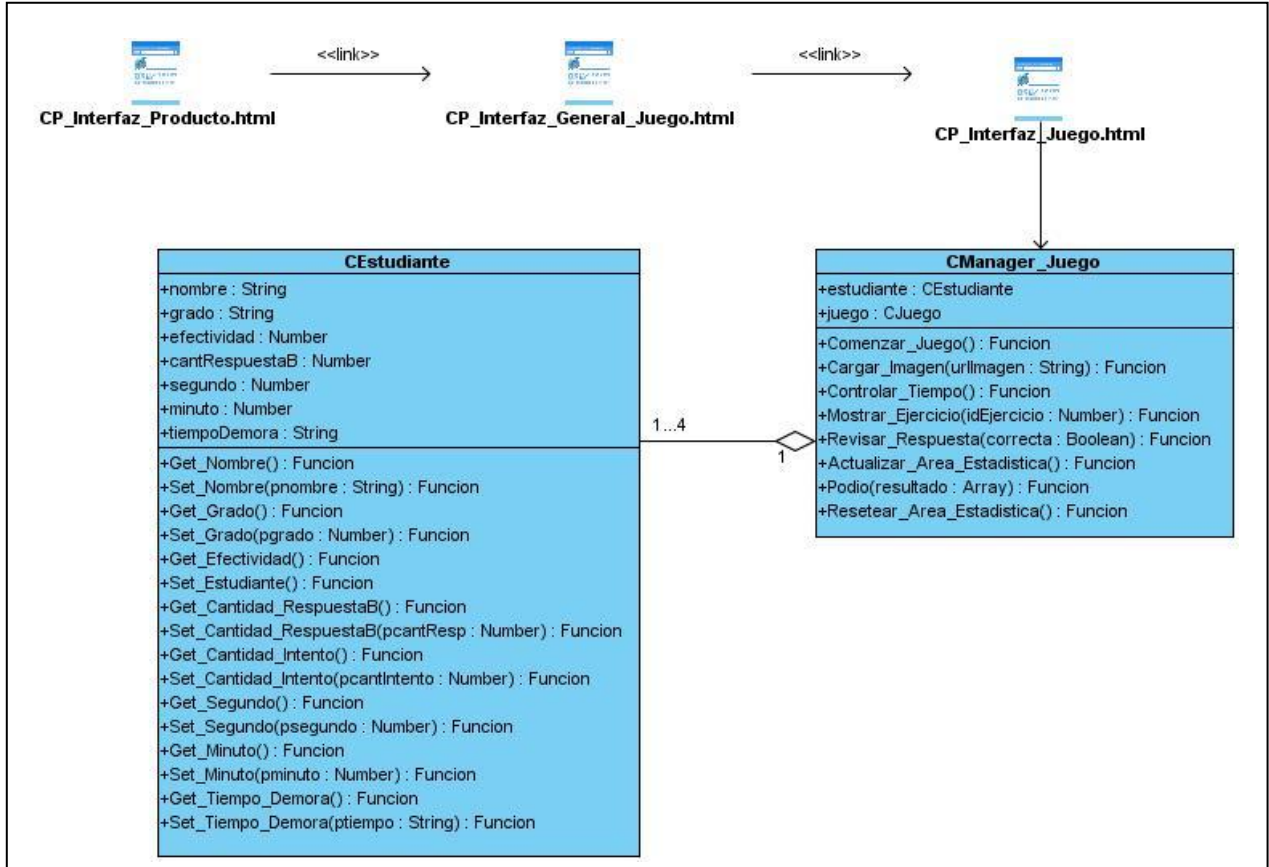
CP_Interfaz_Producto.html

<<link>>

CP_Interfaz_General_Juego.html

<<link>>

CP_Interfaz_Juego.html

CEstudiante

+nombre : String
+grado : String
+efectividad : Number
+cantRespuestaB : Number
+segundo : Number
+minuto : Number
+tiempoDemora : String

+Get_Nombre() : Funcion
+Set_Nombre(pnombre : String) : Funcion
+Get_Grado() : Funcion
+Set_Grado(pgrado : Number) : Funcion
+Get_Efectividad() : Funcion
+Set_Estudiante() : Funcion
+Get_Cantidad_RespuestaB() : Funcion
+Set_Cantidad_RespuestaB(pcantResp : Number) : Funcion
+Get_Cantidad_Intento() : Funcion
+Set_Cantidad_Intento(pcantIntento : Number) : Funcion
+Get_Segundo() : Funcion
+Set_Segundo(psegundo : Number) : Funcion
+Get_Minuto() : Funcion
+Set_Minuto(pminuto : Number) : Funcion
+Get_Tiempo_Demora() : Funcion
+Set_Tiempo_Demora(ptiempo : String) : Funcion

1...4

1

CManager_Juego

+estudiante : CEstudiante
+juego : CJuego

+Comenzar_Juego() : Funcion
+Cargar_Imagen(urlImagen : String) : Funcion
+Controlar_Tiempo() : Funcion
+Mostrar_Ejercicio(idEjercicio : Number) : Funcion
+Revisar_Respuesta(correcta : Boolean) : Funcion
+Actualizar_Area_Estadistica() : Funcion
+Podio(resultado : Array) : Funcion
+Resetear_Area_Estadistica() : Funcion